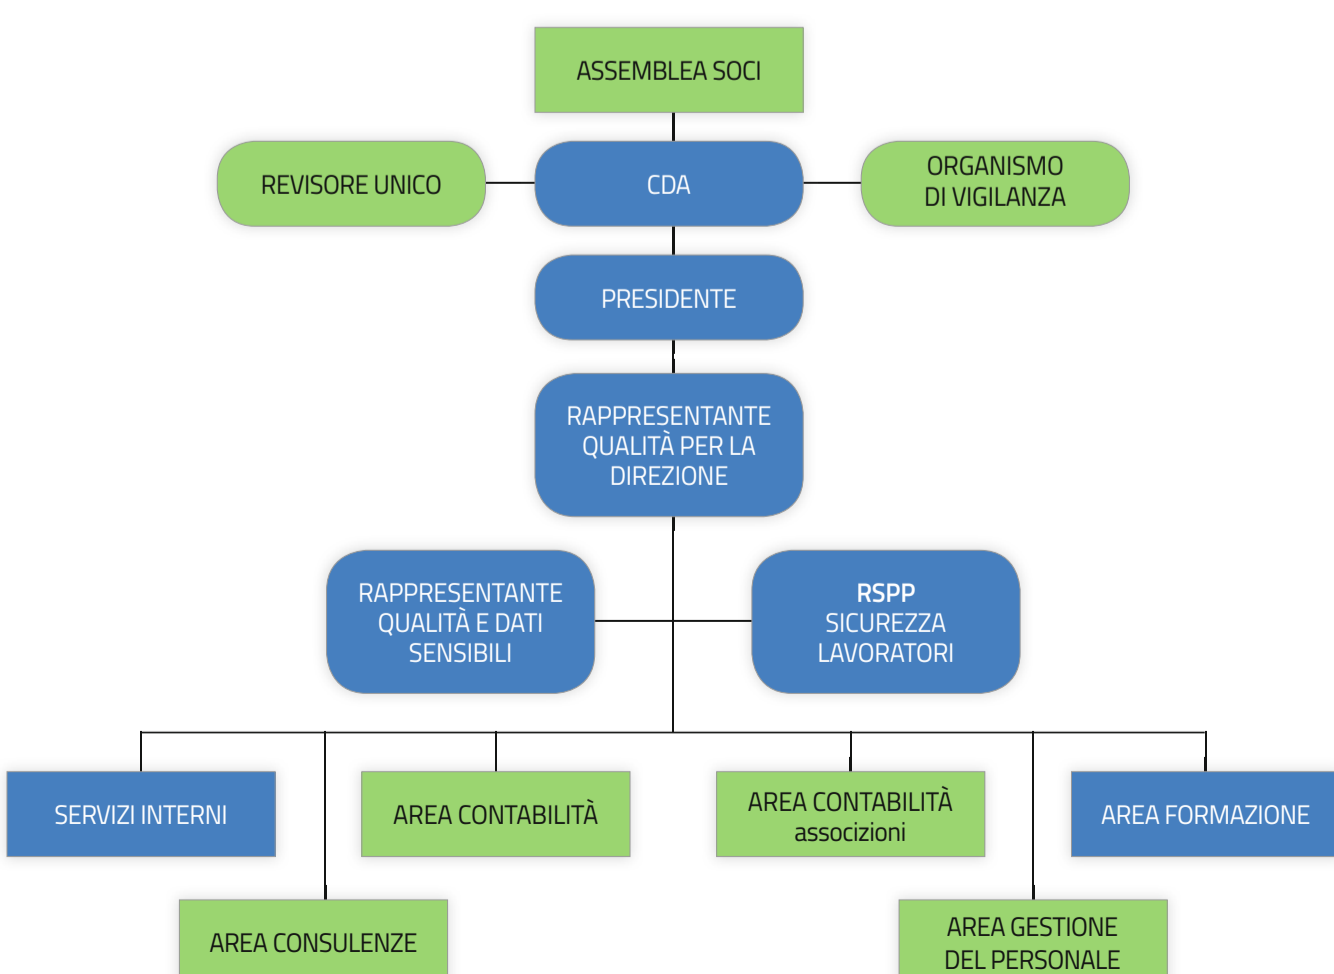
ASSEMBLEA SOCI

REVISORE UNICO

CDA

ORGANISMO DI VIGILANZA

PRESIDENTE

RAPPRESENTANTE QUALITÀ PER LA DIREZIONE

RAPPRESENTANTE QUALITÀ E DATI SENSIBILI

RSPP SICUREZZA LAVORATORI

SERVIZI INTERNI

AREA CONTABILITÀ

AREA CONTABILITÀ associzioni

AREA FORMAZIONE

AREA CONSULENZE

AREA GESTIONE DEL PERSONALE